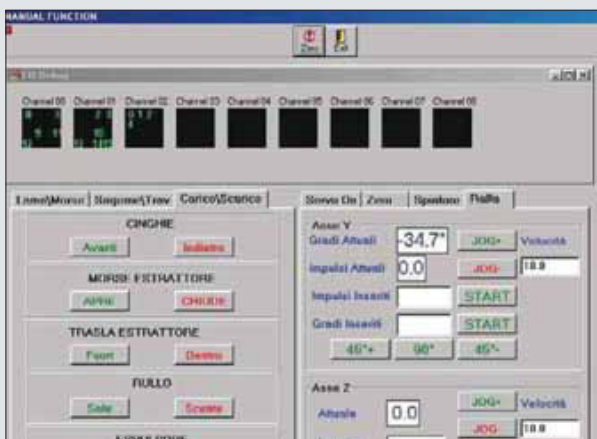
MANUAL FUNCTION

Zero Exit

I/O Debug

Channel 00 Channel 01 Channel 02 Channel 03 Channel 04 Channel 05 Channel 06 Channel 07 Channel 08

Lama\Morse | Segone\Trav | Carico\Scarico

CINGHIE

Avanti Indietro

MORSE ESTRATTORE

APRE CHIUDE

TRASLA ESTRATTORE

Fuori Dentro

RULLO

Sale Scende

Servo On | Zero | Spalone | Rulla

Asse Y

Gradi Attuali -34,7°

JOG+ Velocità

Impulsi Attuali 0.0

JOG- 10.0

Impulsi Inseriti START

Gradi Inseriti START

45°+ 90° 45°-

Asse Z

Attuale 0.0

JOG+ Velocità

JOG- 10.0